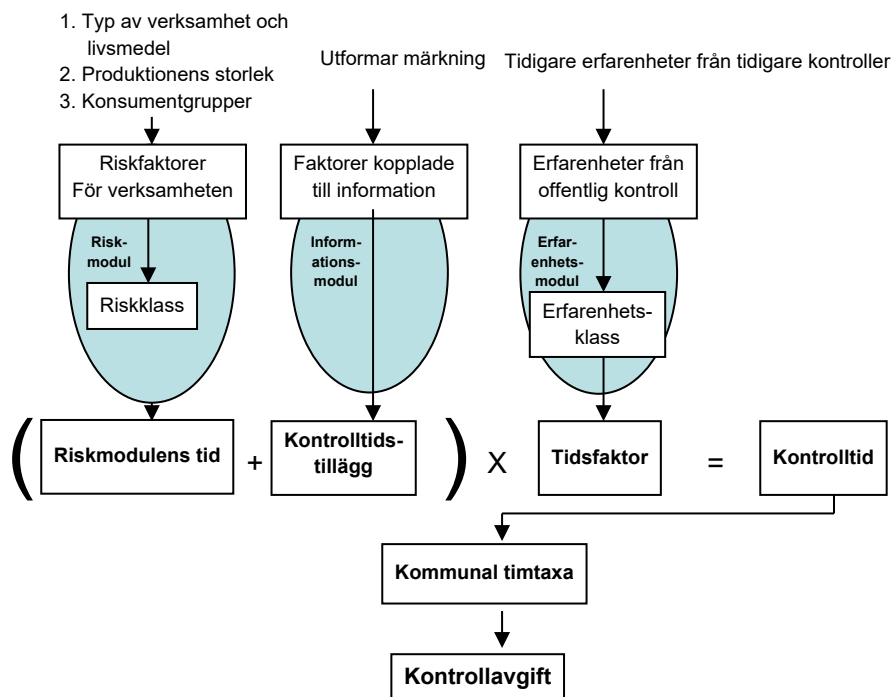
1. Typ av verksamhet och livsmedel
2. Produktionens storlek
3. Konsumentgrupper

Utformar märkning

Tidigare erfarenheter från tidigare kontroller

Riskfaktorer För verksamheten

Faktorer kopplade till information

Erfarenheter från offentlig kontroll

Riskmodul

Riskklass

Informationsmodul

Erfarenhetsmodul

Erfarenhetsklass

( Riskmodulens tid + Kontrolltidstillägg ) X Tidsfaktor = Kontrolltid

Kommunal timtaxa

Kontrollavgift